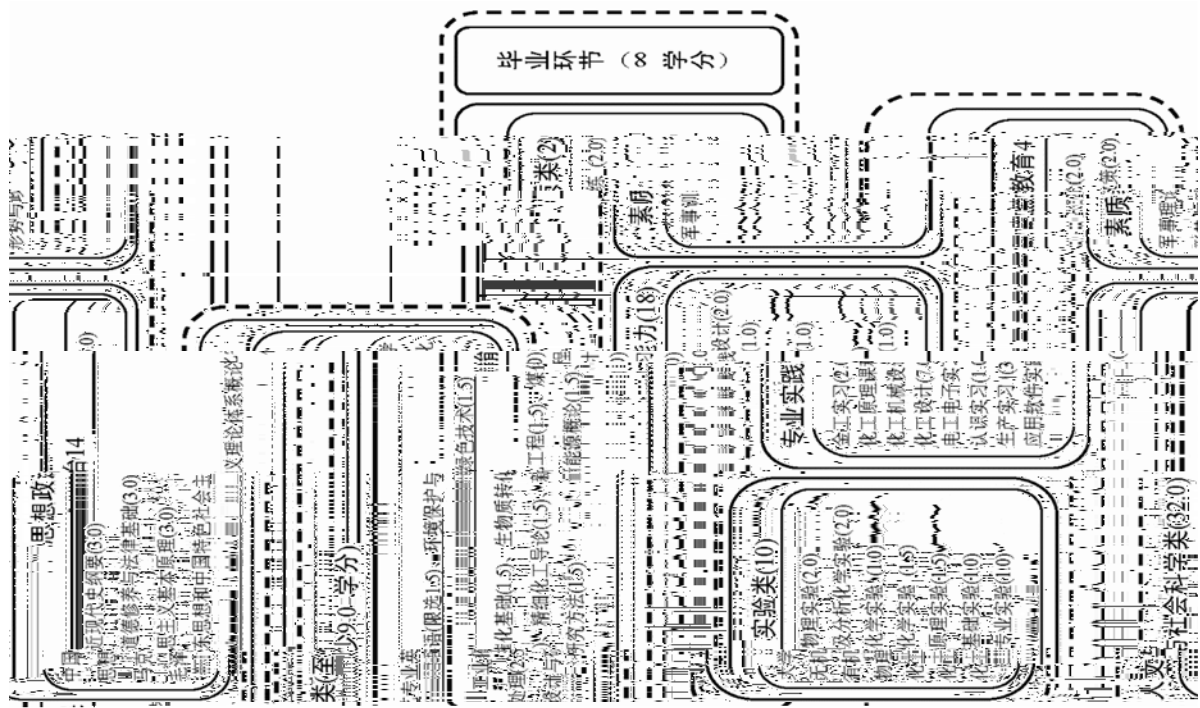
毕业环节（8 学分）

思想政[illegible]治14
中国近现代史纲要(3.0)
思想道德修养与法律基础(3.0)
马克思主义基本原理(3.0)
毛泽东思想和中国特色社会主义理论体系概论

类(至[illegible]9.0 学分)
环境保护与
绿色技术(1.5)
生物质转化基础(1.5)
精细化工导论(1.5)
化工工程(1.5)
研究方法(1.5)
新能源概论(1.5)

实验类(10)
物理实验(2.0)
无机及分析化学实验(2.0)
有机化学实验(1.0)
物理化学实验(1.5)
化工原理实验(1.5)
专业基础实验(1.0)
专业实验(1.0)

专业实践
金工实习(2
化工原理课
化工机械设
化工设计(7
电工电子实
认识实习(1
生产实习(3
应用软件实

素质
军事训
素质
军事理论
素质教育 4
人文与社会科学类(32.0)